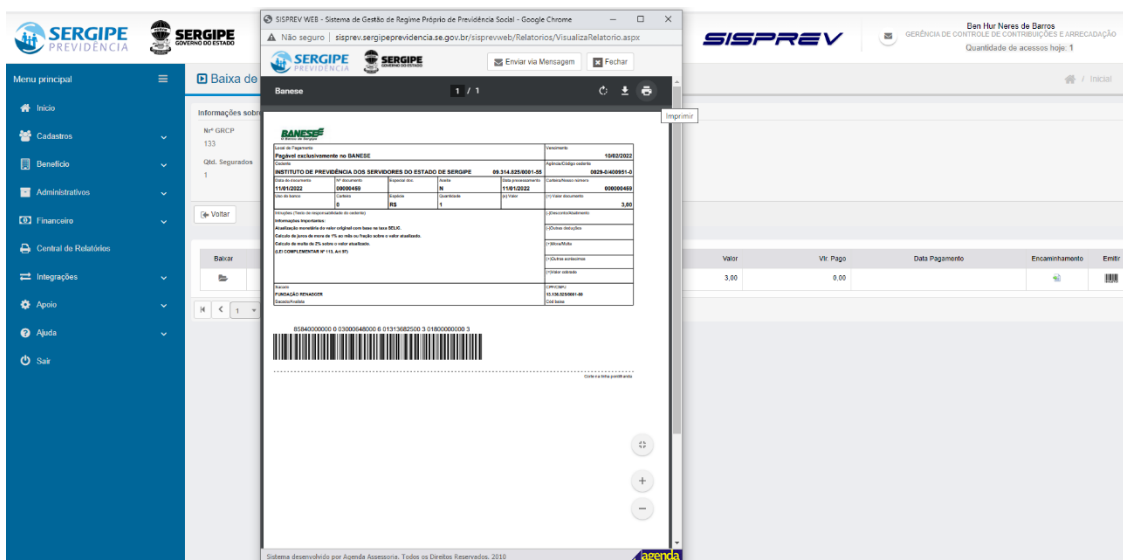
SERGIPE PREVIDÊNCIA

SERGIPE GOVERNO DO ESTADO

SISPREV WEB - Sistema de Gestão de Regime Próprio de Previdência Social - Google Chrome

Não seguro | sisprev.sergipeprevidencia.se.gov.br/sisprevweb/Relatorios/VisualizaRelatorio.aspx

SERGIPE PREVIDÊNCIA

SERGIPE GOVERNO DO ESTADO

Enviar via Mensagem

Fechar

SISPREV

Ben Hur Neres de Barros

GERÊNCIA DE CONTROLE DE CONTRIBUIÇÕES E ARRECADAÇÃO

Quantidade de acessos hoje: 1

Menu principal

Início

Cadastros

Benefício

Administrativos

Financeiro

Central de Relatórios

Integrações

Apoio

Ajuda

Sair

Baixa de

Início

Informações sobre

Nº GRCP

133

Qtd. Segurados

1

Voltar

Baixar

1

Banese

1 / 1

Imprimir

BANESE

Local de Pagamento
Pagável exclusivamente no BANESE

Vencimento
10/02/2022

Cedente
INSTITUTO DE PREVIDÊNCIA DOS SERVIDORES DO ESTADO DE SERGIPE 09.314.025/0001-55

Agência/Código cedente
0029-0/400951-0

Data do documento
11/01/2022

Nº documento
09000450

Espécie doc.

Aceite
N

Data processamento
11/01/2022

Carteira/Nosso número
600000450

Uso do banco

Carteira
0

Espécie
R$

Quantidade
1

(x) Valor

(=) Valor documento
3,60

Instruções (Texto de responsabilidade do cedente)
Informações Importantes:
Atualização monetária do valor original com base na taxa SELIC
Cálculo de juros de mora de 1% ao mês ou fração sobre o valor atualizado.
Cálculo de multa de 2% sobre o valor atualizado.
(LEI COMPLEMENTAR Nº 113, Art.97)

(-)Desconto/Abatimento

(-)Outras deduções

(+)Mora/Multa

(+)Outros acréscimos

(=)Valor cobrado

Sacado
FUNDAÇÃO RENASCER

CPF/CNPJ
15.158.528/0001-60

Sacador/Avalista

Cód. baixa

85840000000 0 03000048000 6 01313682500 3 01800000000 3

Corte na linha pontilhada

Valor

Vlr. Pago

Data Pagamento

Encaminhamento

Emitir

3,00

0,00

Sistema desenvolvido por Agenda Assessoria. Todos os Direitos Reservados. 2010

agenda